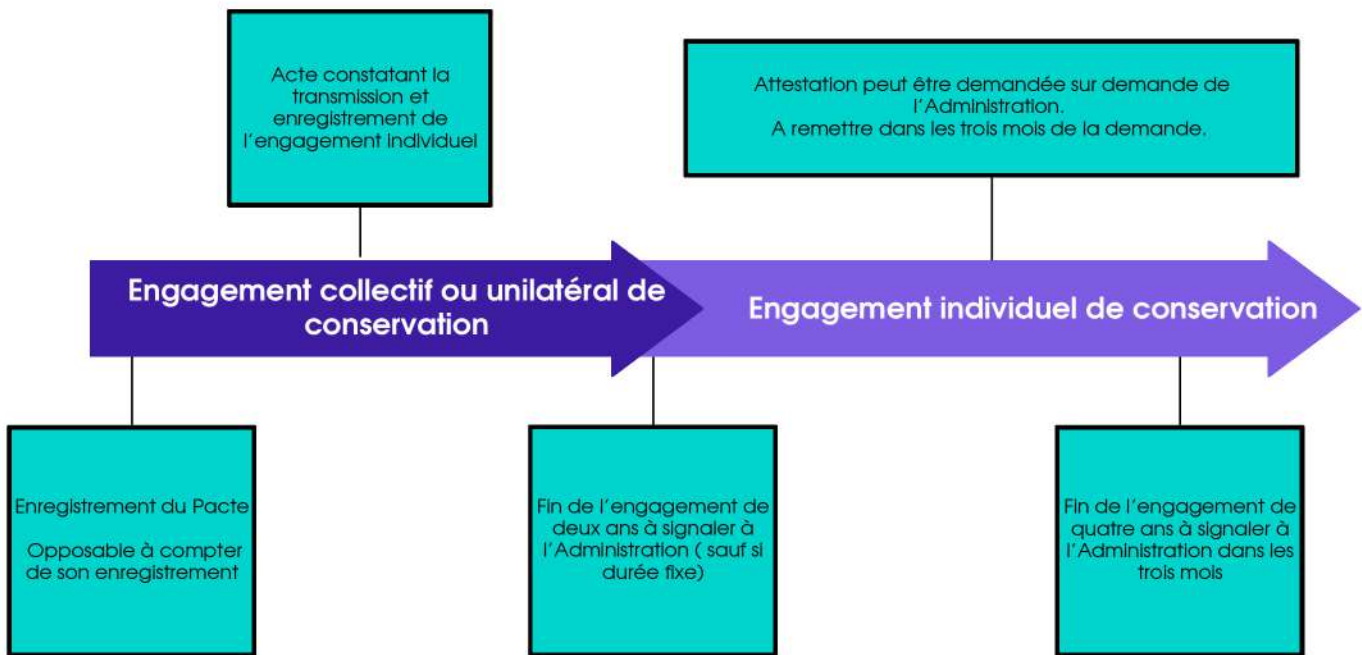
Acte constatant la transmission et enregistrement de l'engagement individuel

Attestation peut être demandée sur demande de l'Administration.
A remettre dans les trois mois de la demande.

Engagement collectif ou unilatéral de conservation

Engagement individuel de conservation

Enregistrement du Pacte

Opposable à compter de son enregistrement

Fin de l'engagement de deux ans à signaler à l'Administration ( sauf si durée fixe)

Fin de l'engagement de quatre ans à signaler à l'Administration dans les trois mois